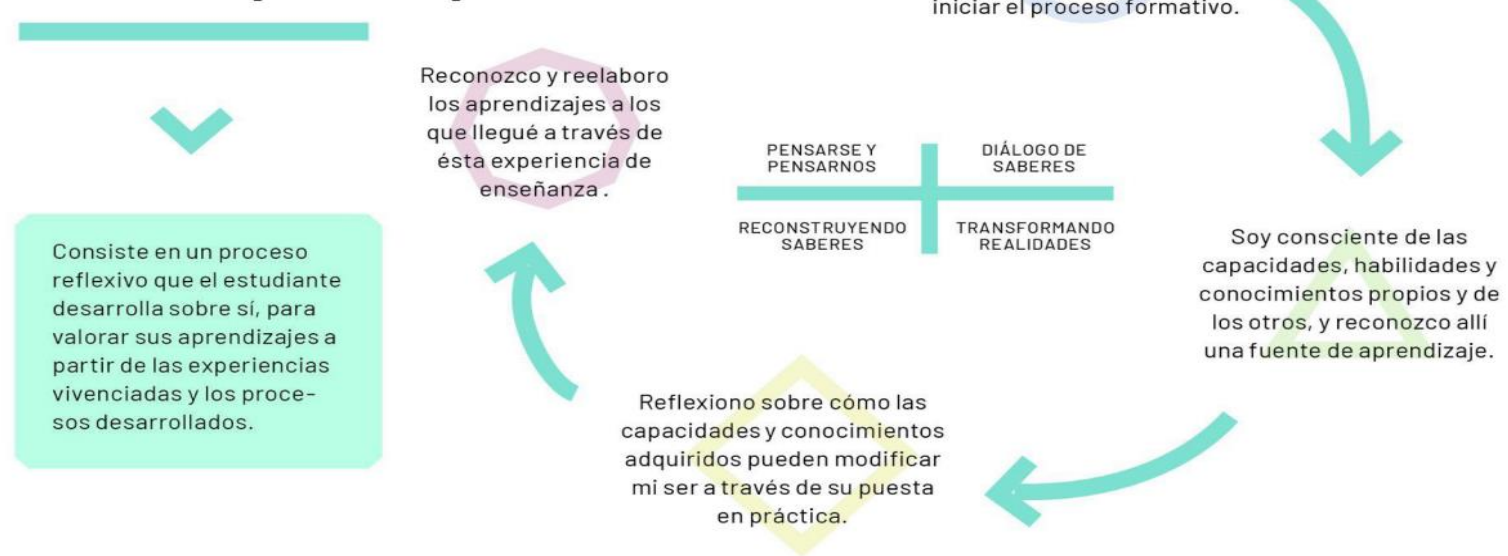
iniciar el proceso formativo.

Consiste en un proceso reflexivo que el estudiante desarrolla sobre sí, para valorar sus aprendizajes a partir de las experiencias vivenciadas y los procesos desarrollados.

Reconozco y reelaboro los aprendizajes a los que llegué a través de ésta experiencia de enseñanza .

| PENSARSE Y PENSARNOS | DIÁLOGO DE SABERES |
|---|---|
| RECONSTRUYENDO SABERES | TRANSFORMANDO REALIDADES |

Soy consciente de las capacidades, habilidades y conocimientos propios y de los otros, y reconozco allí una fuente de aprendizaje.

Reflexiono sobre cómo las capacidades y conocimientos adquiridos pueden modificar mi ser a través de su puesta en práctica.